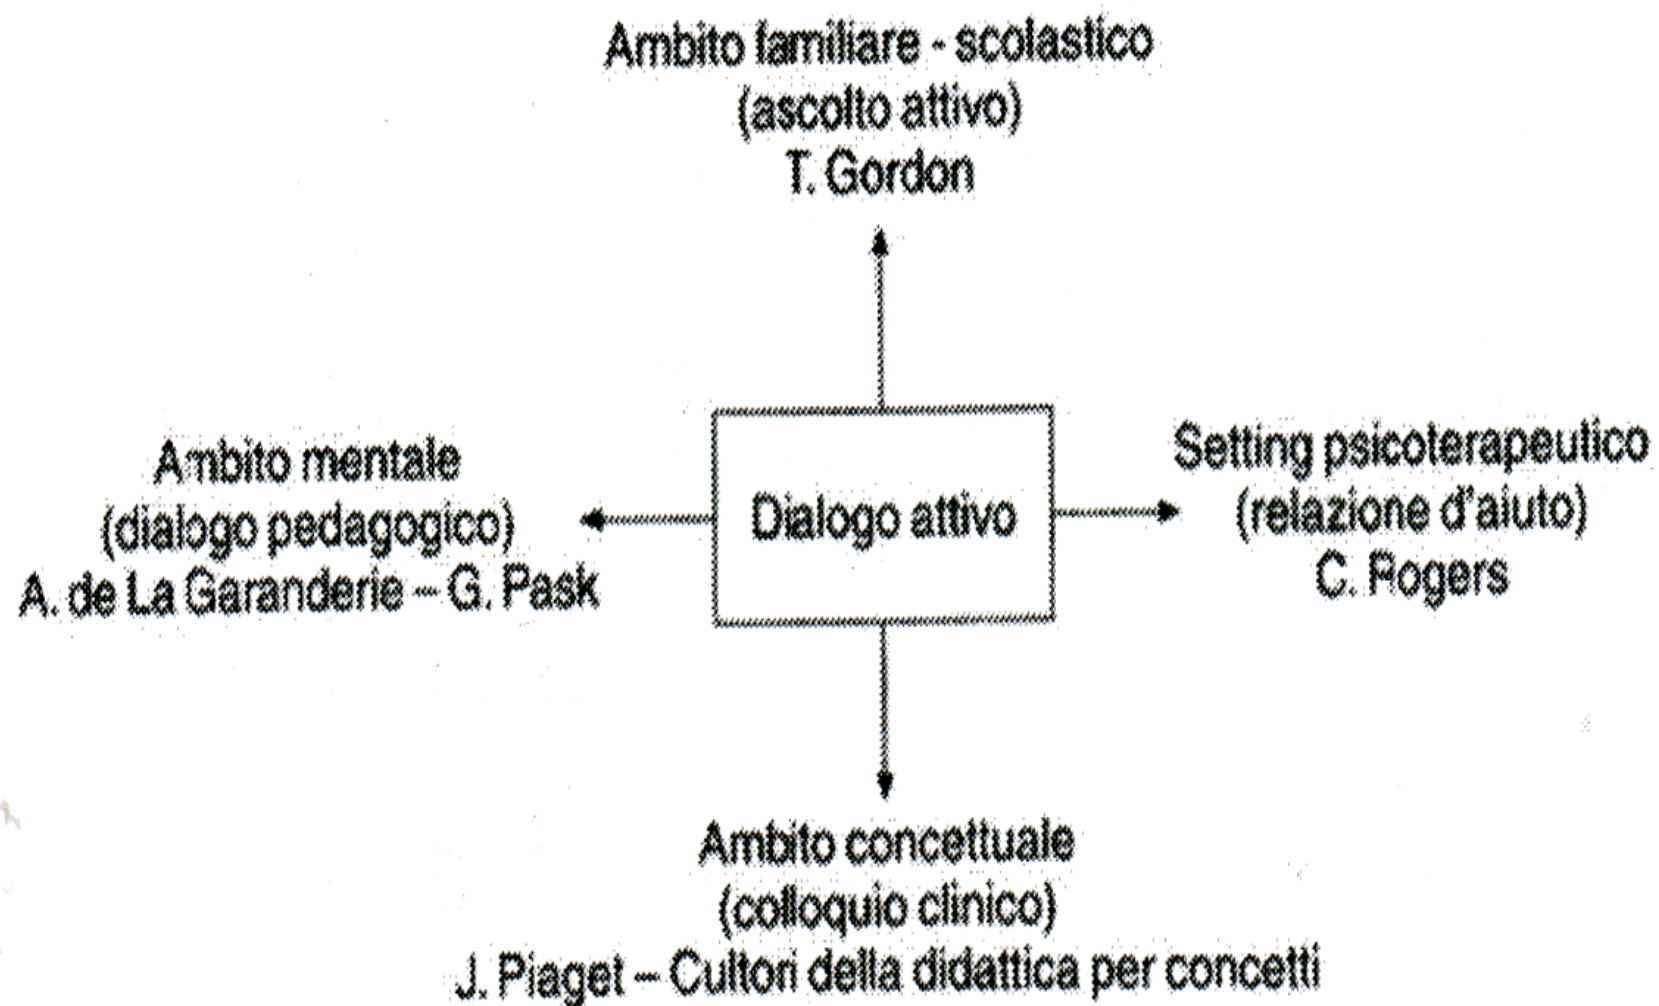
Ambito familiare - scolastico
(ascolto attivo)
T. Gordon

Ambito mentale
(dialogo pedagogico)
A. de La Garanderie – G. Pask

Dialogo attivo

Setting psicoterapeutico
(relazione d'aiuto)
C. Rogers

Ambito concettuale
(colloquio clinico)
J. Piaget – Cultori della didattica per concetti